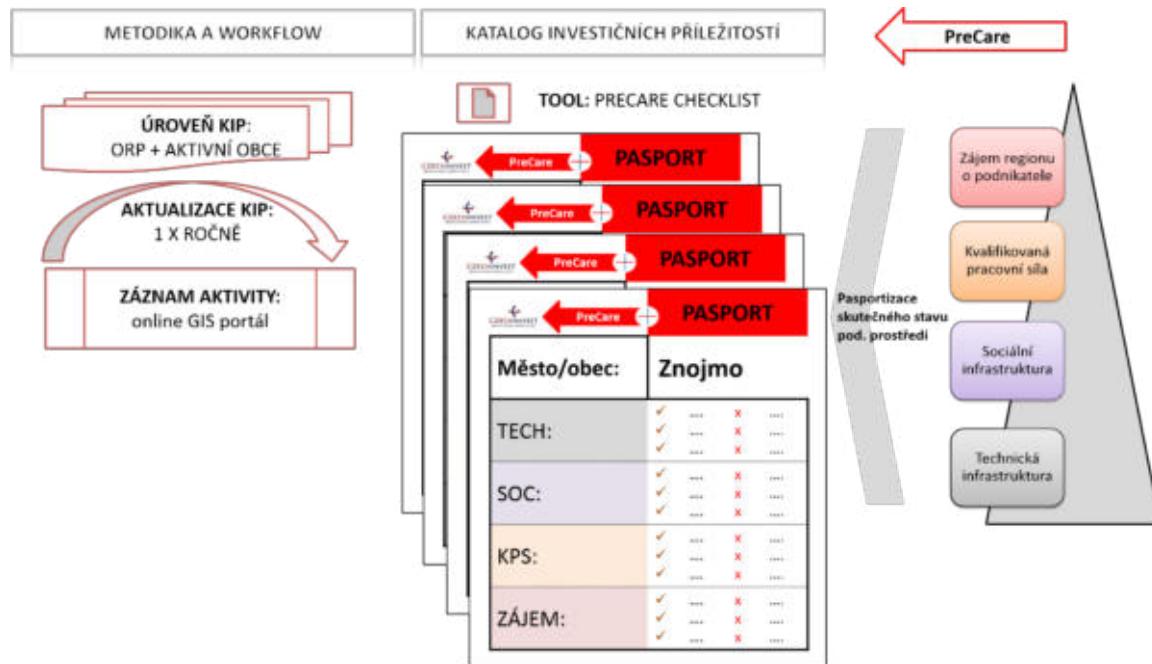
METODIKA A WORKFLOW

KATALOG INVESTIČNÍCH PŘÍLEŽITOSTÍ

PreCare

TOOL: PRECARE CHECKLIST

ÚROVEŇ KIP: ORP + AKTIVNÍ OBCE

AKTUALIZACE KIP: 1 X ROČNĚ

ZÁZNAM AKTIVITY: online GIS portál

CZECHINVEST PreCare PASPORT

CZECHINVEST PreCare PASPORT

CZECHINVEST PreCare PASPORT

CZECHINVEST PreCare PASPORT

| Město/obec: | Znojmo |
|---|---|
| TECH: | ✓ .... ✓ .... ✓ .... × .... × .... × .... |
| SOC: | ✓ .... ✓ .... ✓ .... × .... × .... × .... |
| KPS: | ✓ .... ✓ .... ✓ .... × .... × .... × .... |
| ZÁJEM: | ✓ .... ✓ .... ✓ .... × .... × .... × .... |

Pasportizace skutečného stavu pod. prostředí

Zájem regionu o podnikatele

Kvalifikovaná pracovní síla

Sociální infrastruktura

Technická infrastruktura